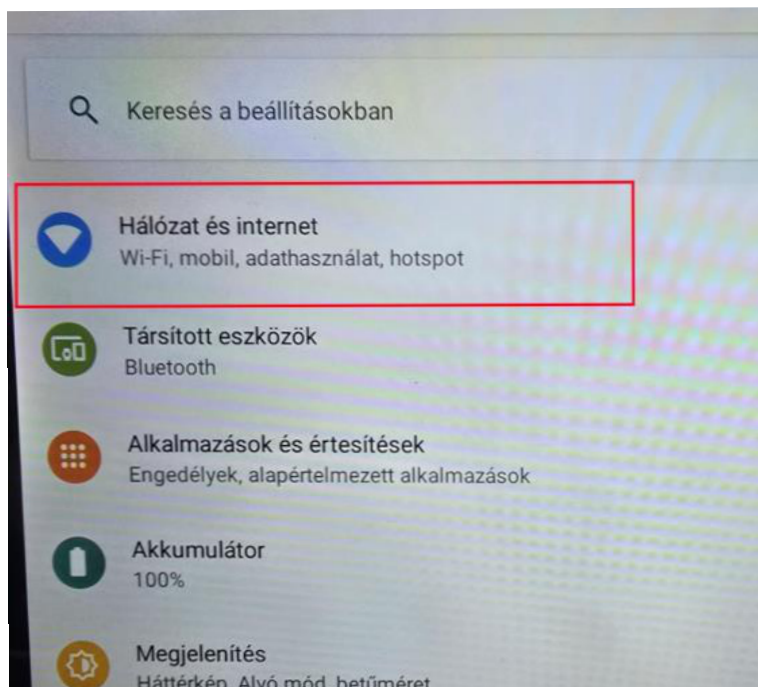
Keresés a beállításokban

Hálózat és internet
Wi-Fi, mobil, adathasználat, hotspot

Társított eszközök
Bluetooth

Alkalmazások és értesítések
Engedélyek, alapértelmezett alkalmazások

Akkumulátor
100%

Megjelenítés
Háttérkép, Alvó mód, betűméret